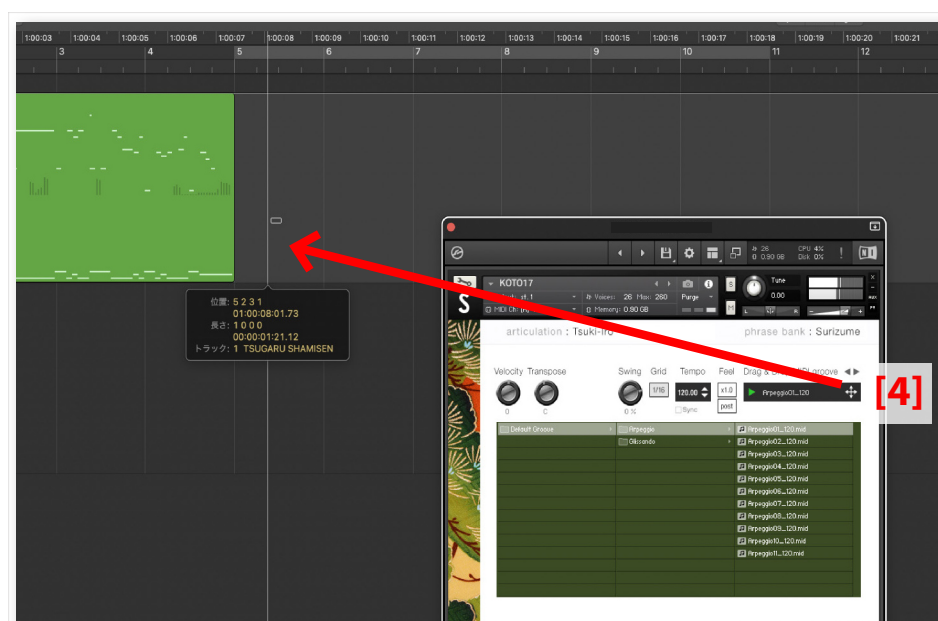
1:00:03 1:00:04 1:00:05 1:00:06 1:00:07 1:00:08 1:00:09 1:00:10 1:00:11 1:00:12 1:00:13 1:00:14 1:00:15 1:00:16 1:00:17 1:00:18 1:00:19 1:00:20 1:00:21
3 4 5 6 7 8 9 10 11 12

位置: 5 2 3 1
01:00:08:01.73
長さ: 1 0 0 0
00:00:01:21.12
トラック: 1 TSUGARU SHAMISEN

KOTO17
Voices: 26 Max: 280 Purge
Memory: 0.90 GB
Tune
0.00
CPU 4%
Disk 0%
26
0.90 GB

articulation : Tsuki-iro
phrase bank : Surizume

Velocity Transpose
0 C
Swing Grid
0 % 1/16
Tempo
120.00
Sync
Feel
x1.0
post
Drag & Drop MIDI groove
Arpeggio01_120

[4]

Default Groove
Arpeggio
Glissando
Arpeggio01_120.mid
Arpeggio02_120.mid
Arpeggio03_120.mid
Arpeggio04_120.mid
Arpeggio05_120.mid
Arpeggio06_120.mid
Arpeggio07_120.mid
Arpeggio08_120.mid
Arpeggio09_120.mid
Arpeggio10_120.mid
Arpeggio11_120.mid